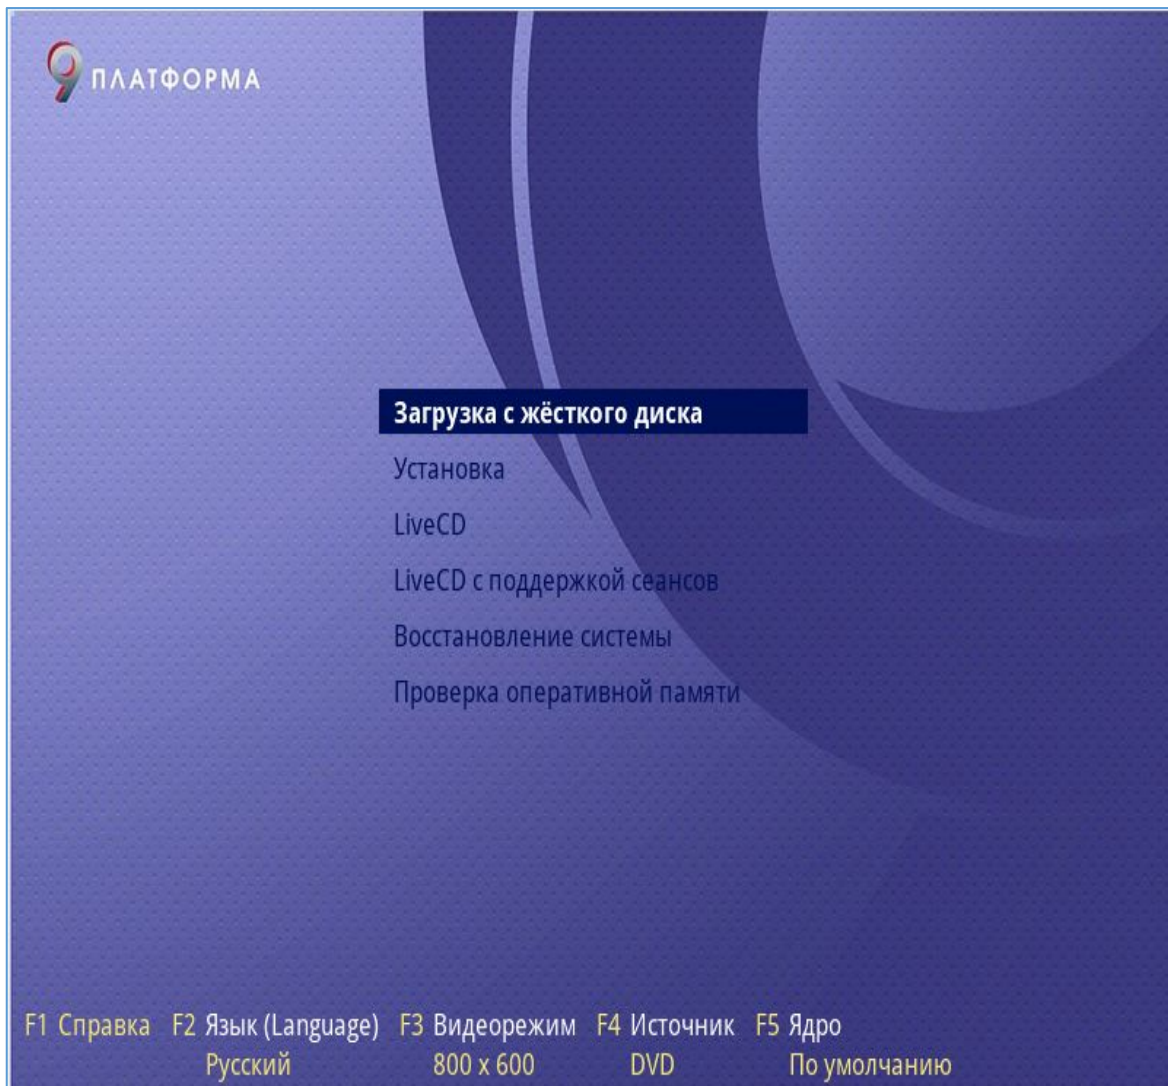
9 ПЛАТФОРМА

Загрузка с жёсткого диска
Установка
LiveCD
LiveCD с поддержкой сеансов
Восстановление системы
Проверка оперативной памяти

F1 Справка F2 Язык (Language) F3 Видеорежим F4 Источник F5 Ядро
Русский 800 x 600 DVD По умолчанию